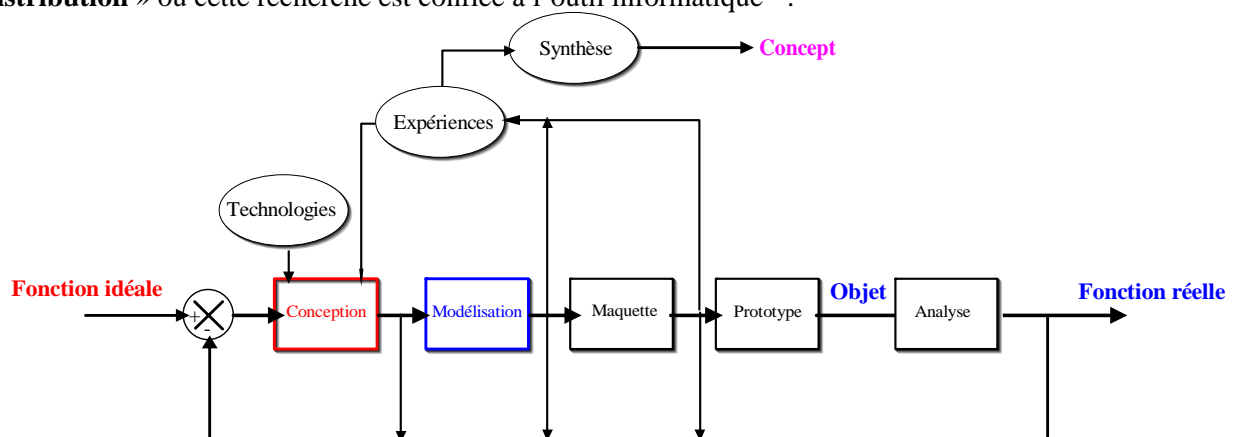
stribution » où cette recherche est confiée à l'outil informatique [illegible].

Synthèse

Concept

Expériences

Technologies

Fonction idéale

+
-

Conception

Modélisation

Maquette

Prototype

Objet

Analyse

Fonction réelle